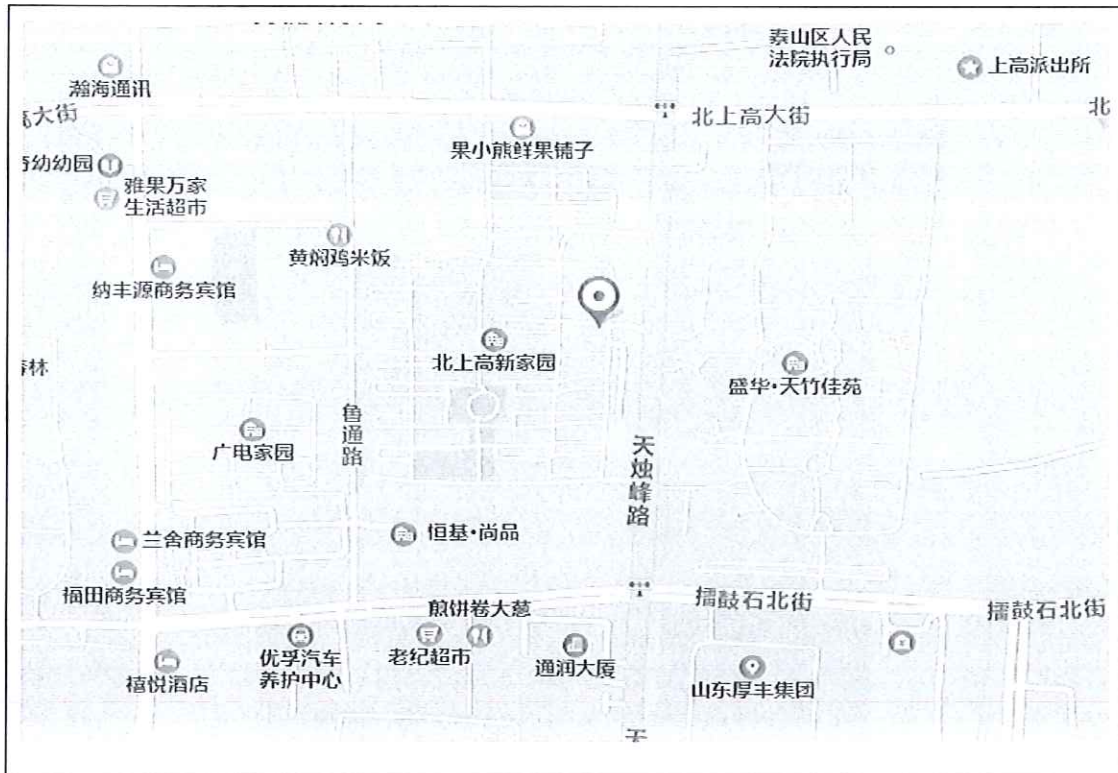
泰山区人民法院执行局

上高派出所

瀚海通讯

高大街

北上高大街

北

果小熊鲜果铺子

幼幼园

雅果万家生活超市

黄焖鸡米饭

纳丰源商务宾馆

北上高新家园

盛华·天竹佳苑

林

鲁通路

广电家园

天烛峰路

兰舍商务宾馆

恒基·尚品

福田商务宾馆

煎饼卷大葱

擂鼓石北街

擂鼓石北街

优孚汽车养护中心

老纪超市

通润大厦

禧悦酒店

山东厚丰集团

天